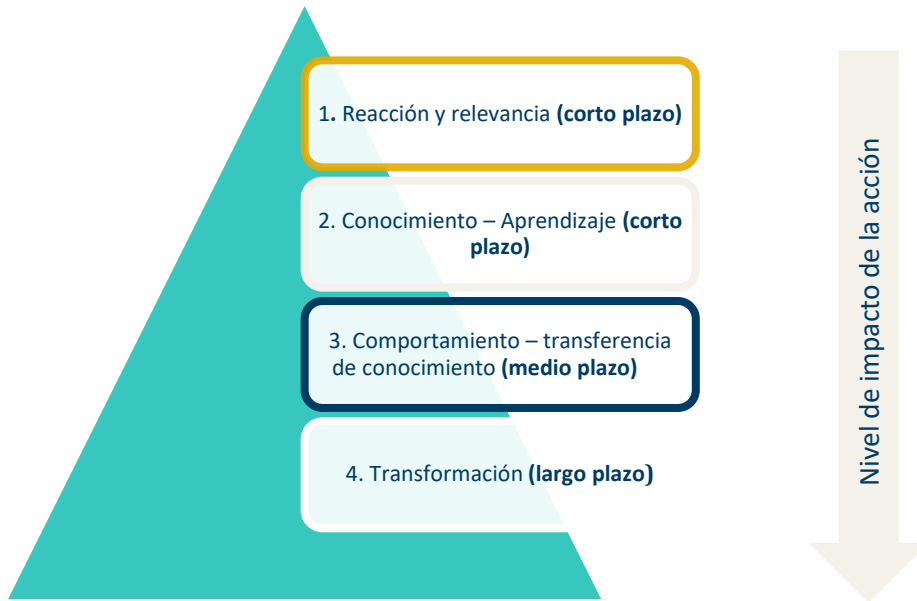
1. Reacción y relevancia (corto plazo)

2. Conocimiento – Aprendizaje (corto plazo)

3. Comportamiento – transferencia de conocimiento (medio plazo)

4. Transformación (largo plazo)

Nivel de impacto de la acción